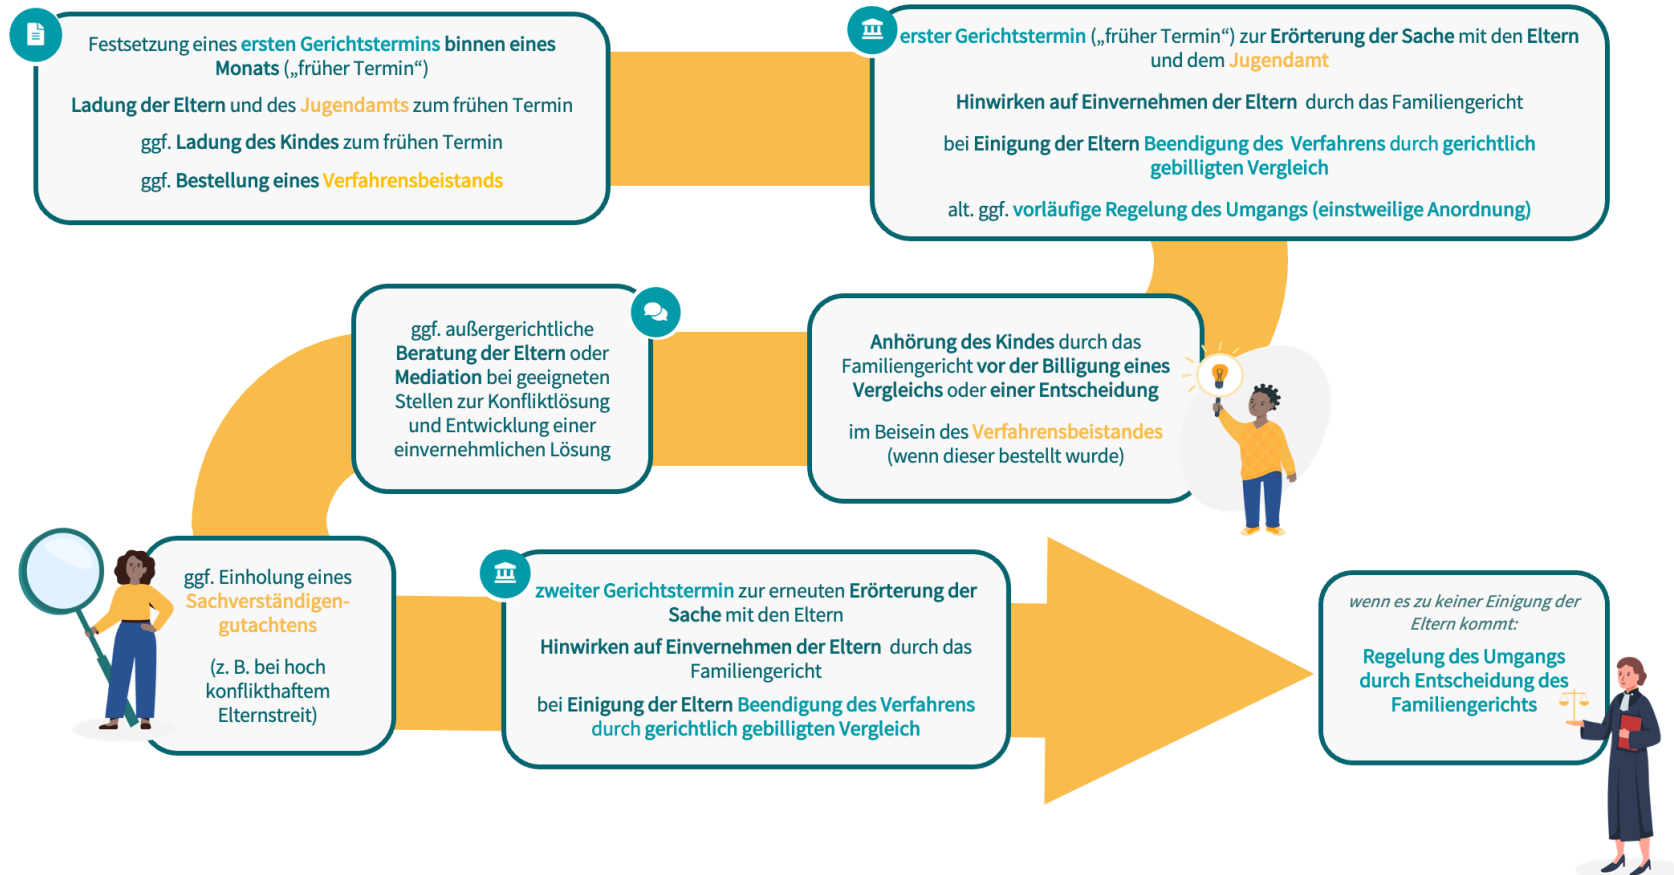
Festsetzung eines ersten Gerichtstermins binnen eines Monats („früher Termin“)

Ladung der Eltern und des Jugendamts zum frühen Termin

ggf. Ladung des Kindes zum frühen Termin

ggf. Bestellung eines Verfahrensbeistands

erster Gerichtstermin („früher Termin“) zur Erörterung der Sache mit den Eltern und dem Jugendamt

Hinwirken auf Einvernehmen der Eltern durch das Familiengericht

bei Einigung der Eltern Beendigung des Verfahrens durch gerichtlich gebilligten Vergleich

alt. ggf. vorläufige Regelung des Umgangs (einstweilige Anordnung)

ggf. außergerichtliche Beratung der Eltern oder Mediation bei geeigneten Stellen zur Konfliktlösung und Entwicklung einer einvernehmlichen Lösung

Anhörung des Kindes durch das Familiengericht vor der Billigung eines Vergleichs oder einer Entscheidung

im Beisein des Verfahrensbeistandes (wenn dieser bestellt wurde)

ggf. Einholung eines Sachverständigengutachtens

(z. B. bei hoch konflikthaftem Elternstreit)

zweiter Gerichtstermin zur erneuten Erörterung der Sache mit den Eltern

Hinwirken auf Einvernehmen der Eltern durch das Familiengericht

bei Einigung der Eltern Beendigung des Verfahrens durch gerichtlich gebilligten Vergleich

wenn es zu keiner Einigung der Eltern kommt:

Regelung des Umgangs durch Entscheidung des Familiengerichts